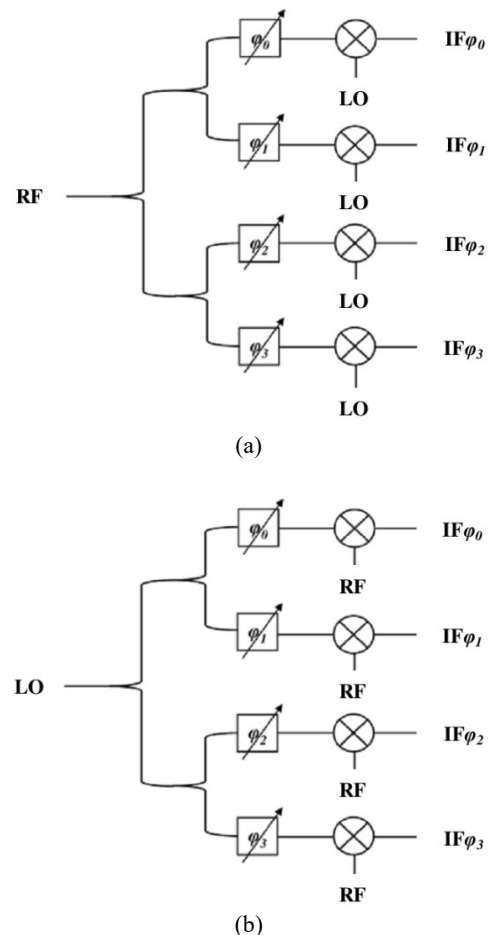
$\varphi_0$
IF$\varphi_0$
LO
$\varphi_1$
IF$\varphi_1$
RF
LO
$\varphi_2$
IF$\varphi_2$
LO
$\varphi_3$
IF$\varphi_3$
LO
(a)

$\varphi_0$
IF$\varphi_0$
RF
$\varphi_1$
IF$\varphi_1$
LO
RF
$\varphi_2$
IF$\varphi_2$
RF
$\varphi_3$
IF$\varphi_3$
RF
(b)